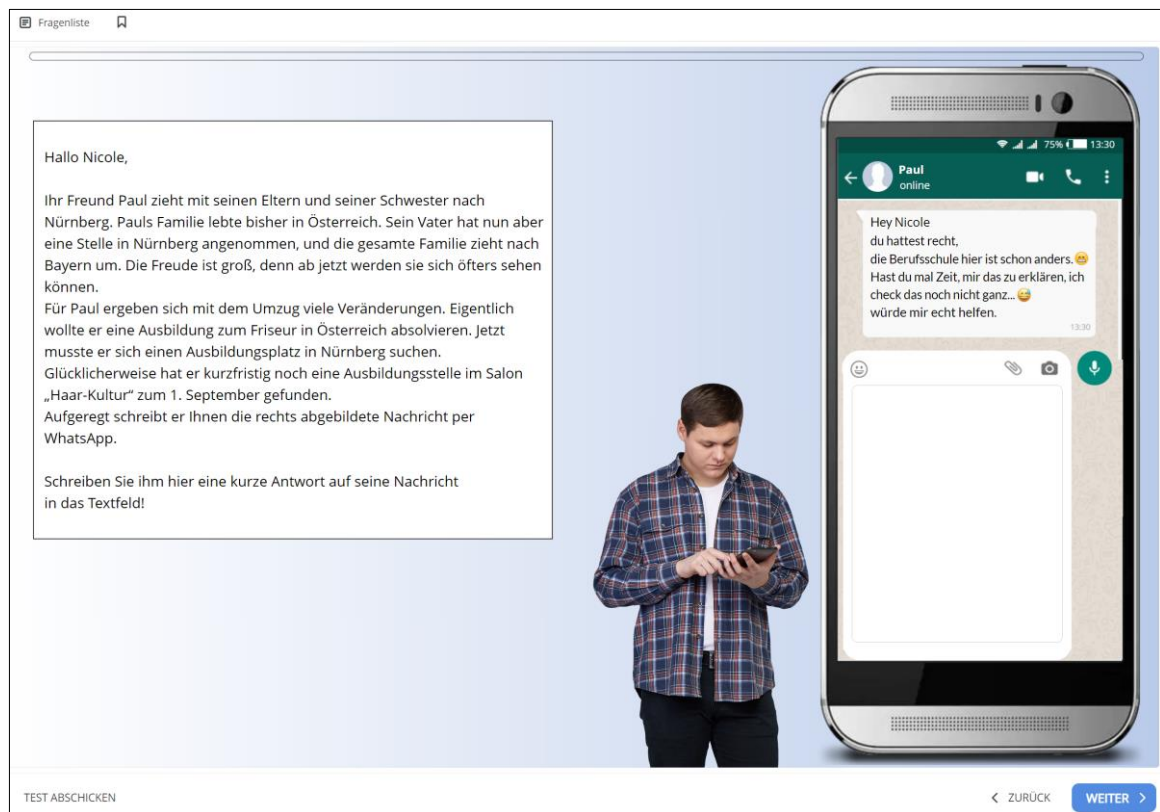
Fragenliste

Hallo Nicole,

Ihr Freund Paul zieht mit seinen Eltern und seiner Schwester nach Nürnberg. Pauls Familie lebte bisher in Österreich. Sein Vater hat nun aber eine Stelle in Nürnberg angenommen, und die gesamte Familie zieht nach Bayern um. Die Freude ist groß, denn ab jetzt werden sie sich öfters sehen können.
Für Paul ergeben sich mit dem Umzug viele Veränderungen. Eigentlich wollte er eine Ausbildung zum Friseur in Österreich absolvieren. Jetzt musste er sich einen Ausbildungsplatz in Nürnberg suchen. Glücklicherweise hat er kurzfristig noch eine Ausbildungsstelle im Salon „Haar-Kultur" zum 1. September gefunden.
Aufgeregt schreibt er Ihnen die rechts abgebildete Nachricht per WhatsApp.

Schreiben Sie ihm hier eine kurze Antwort auf seine Nachricht in das Textfeld!

75% 13:30

Paul
online

Hey Nicole
du hattest recht,
die Berufsschule hier ist schon anders.😬
Hast du mal Zeit, mir das zu erklären, ich check das noch nicht ganz...😅
würde mir echt helfen.
13:30

TEST ABSCHICKEN

< ZURÜCK

WEITER >